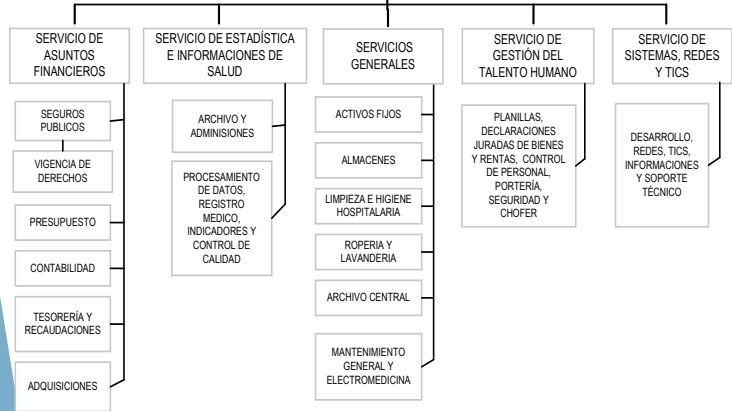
SERVICIO DE ASUNTOS FINANCIEROS

SEGUROS PUBLICOS

VIGENCIA DE DERECHOS

PRESUPUESTO

CONTABILIDAD

TESORERÍA Y RECAUDACIONES

ADQUISICIONES

SERVICIO DE ESTADÍSTICA E INFORMACIONES DE SALUD

ARCHIVO Y ADMINISIONES

PROCESAMIENTO DE DATOS, REGISTRO MEDICO, INDICADORES Y CONTROL DE CALIDAD

SERVICIOS GENERALES

ACTIVOS FIJOS

ALMACENES

LIMPIEZA E HIGIENE HOSPITALARIA

ROPERIA Y LAVANDERIA

ARCHIVO CENTRAL

MANTENIMIENTO GENERAL Y ELECTROMEDICINA

SERVICIO DE GESTIÓN DEL TALENTO HUMANO

PLANILLAS, DECLARACIONES JURADAS DE BIENES Y RENTAS, CONTROL DE PERSONAL, PORTERÍA, SEGURIDAD Y CHOFER

SERVICIO DE SISTEMAS, REDES Y TICS

DESARROLLO, REDES, TICS, INFORMACIONES Y SOPORTE TÉCNICO